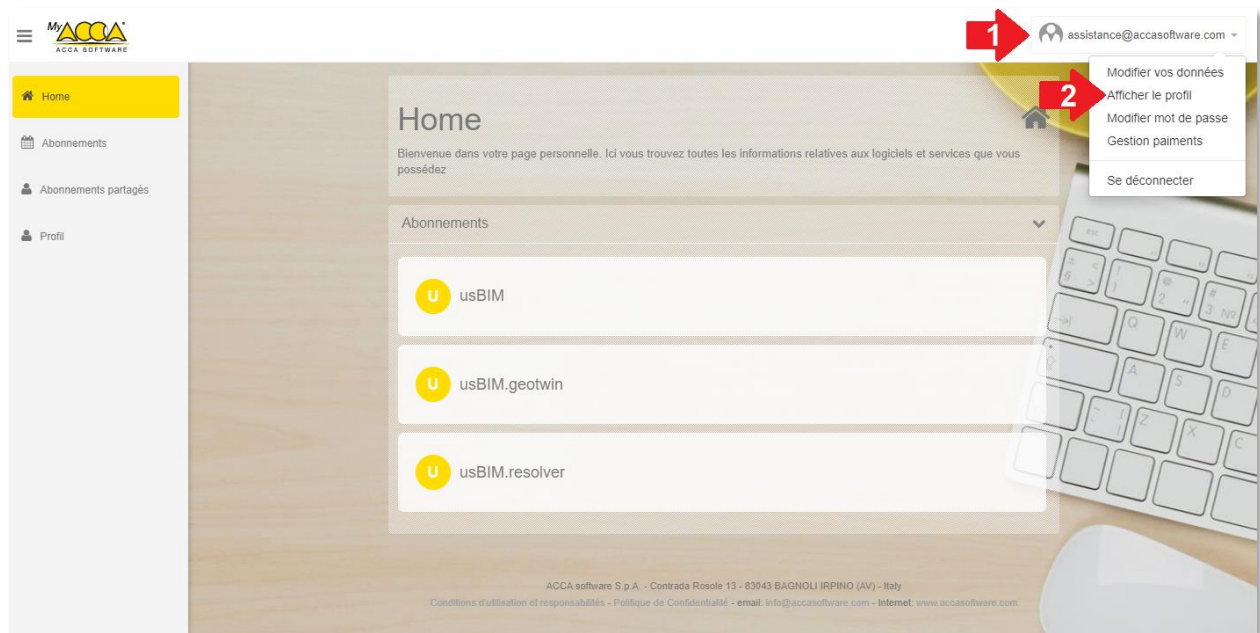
My ACCA
ACCA SOFTWARE

1
assistance@accasoftware.com

Modifier vos données
2
Afficher le profil
Modifier mot de passe
Gestion paiments
Se déconnecter

Home
Abonnements
Abonnements partagés
Profil

Home

Bienvenue dans votre page personnelle. Ici vous trouvez toutes les informations relatives aux logiciels et services que vous possédez

Abonnements

U usBIM

U usBIM.geotwin

U usBIM.resolver

ACCA software S.p.A. - Contrada Rosole 13 - 83043 BAGNOLI IRPINO (AV) - Italy
Conditions d'utilisation et responsabilités - Politique de Confidentialité - email: info@accasoftware.com - Internet: www.accasoftware.com